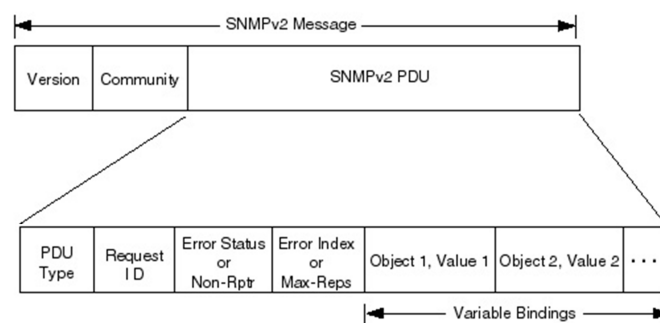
SNMPv2 Message

| Version | Community | SNMPv2 PDU |
|---|---|---|

| PDU Type | Request ID | Error Status or Non-Rptr | Error Index or Max-Reps | Object 1, Value 1 | Object 2, Value 2 | . . . |
|---|---|---|---|---|---|---|

Variable Bindings